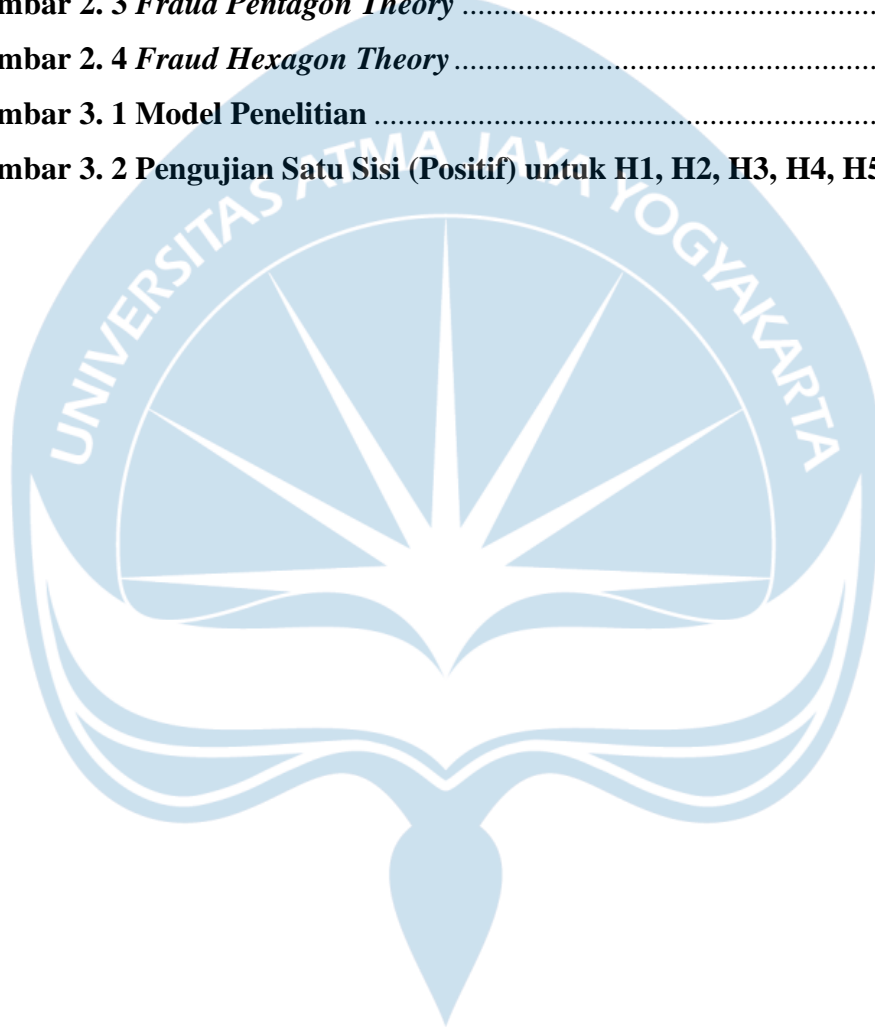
mbar 2. 3 *Fraud Pentagon Theory* ..........................................................

mbar 2. 4 *Fraud Hexagon Theory* ..........................................................

mbar 3. 1 Model Penelitian ..........................................................

mbar 3. 2 Pengujian Satu Sisi (Positif) untuk H1, H2, H3, H4, H5

UNIVERSITAS ATMA JAYA YOGYAKARTA